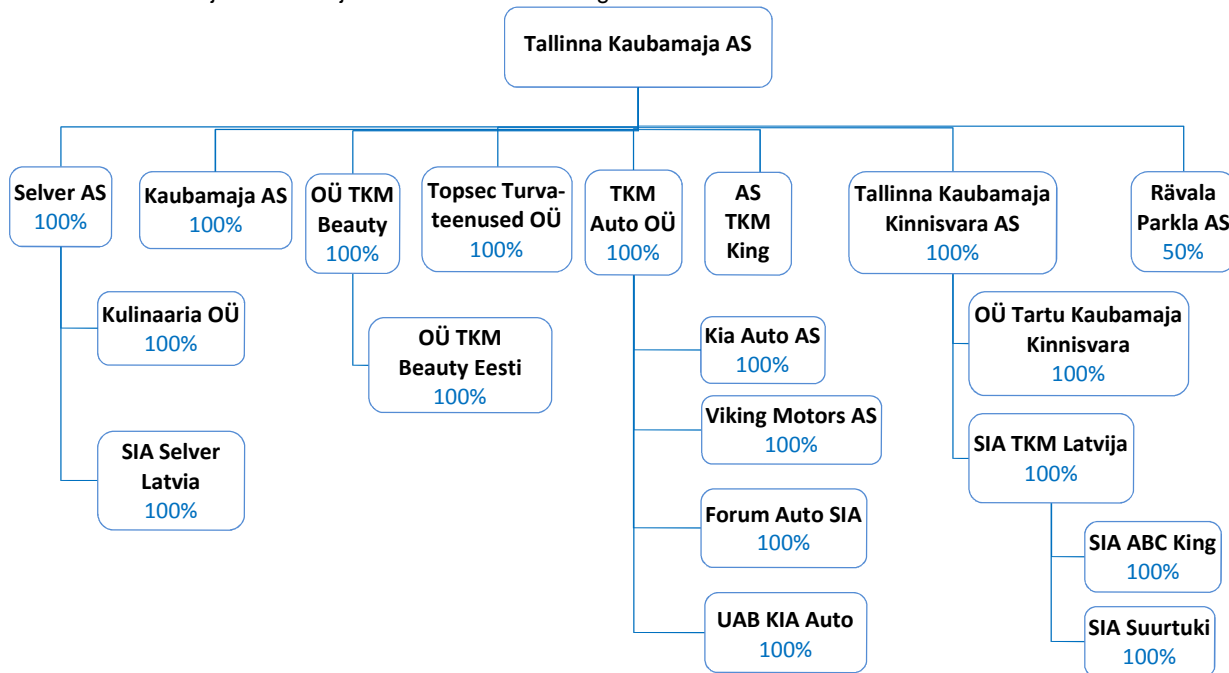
Tallinna Kaubamaja AS

Selver AS
100%

Kulinaaria OÜ
100%

SIA Selver Latvia
100%

Kaubamaja AS
100%

OÜ TKM Beauty
100%

OÜ TKM Beauty Eesti
100%

Topsec Turvateenused OÜ
100%

TKM Auto OÜ
100%

Kia Auto AS
100%

Viking Motors AS
100%

Forum Auto SIA
100%

UAB KIA Auto
100%

AS TKM King

Tallinna Kaubamaja Kinnisvara AS
100%

OÜ Tartu Kaubamaja Kinnisvara
100%

SIA TKM Latvija
100%

SIA ABC King
100%

SIA Suurtuki
100%

Rävala Parkla AS
50%